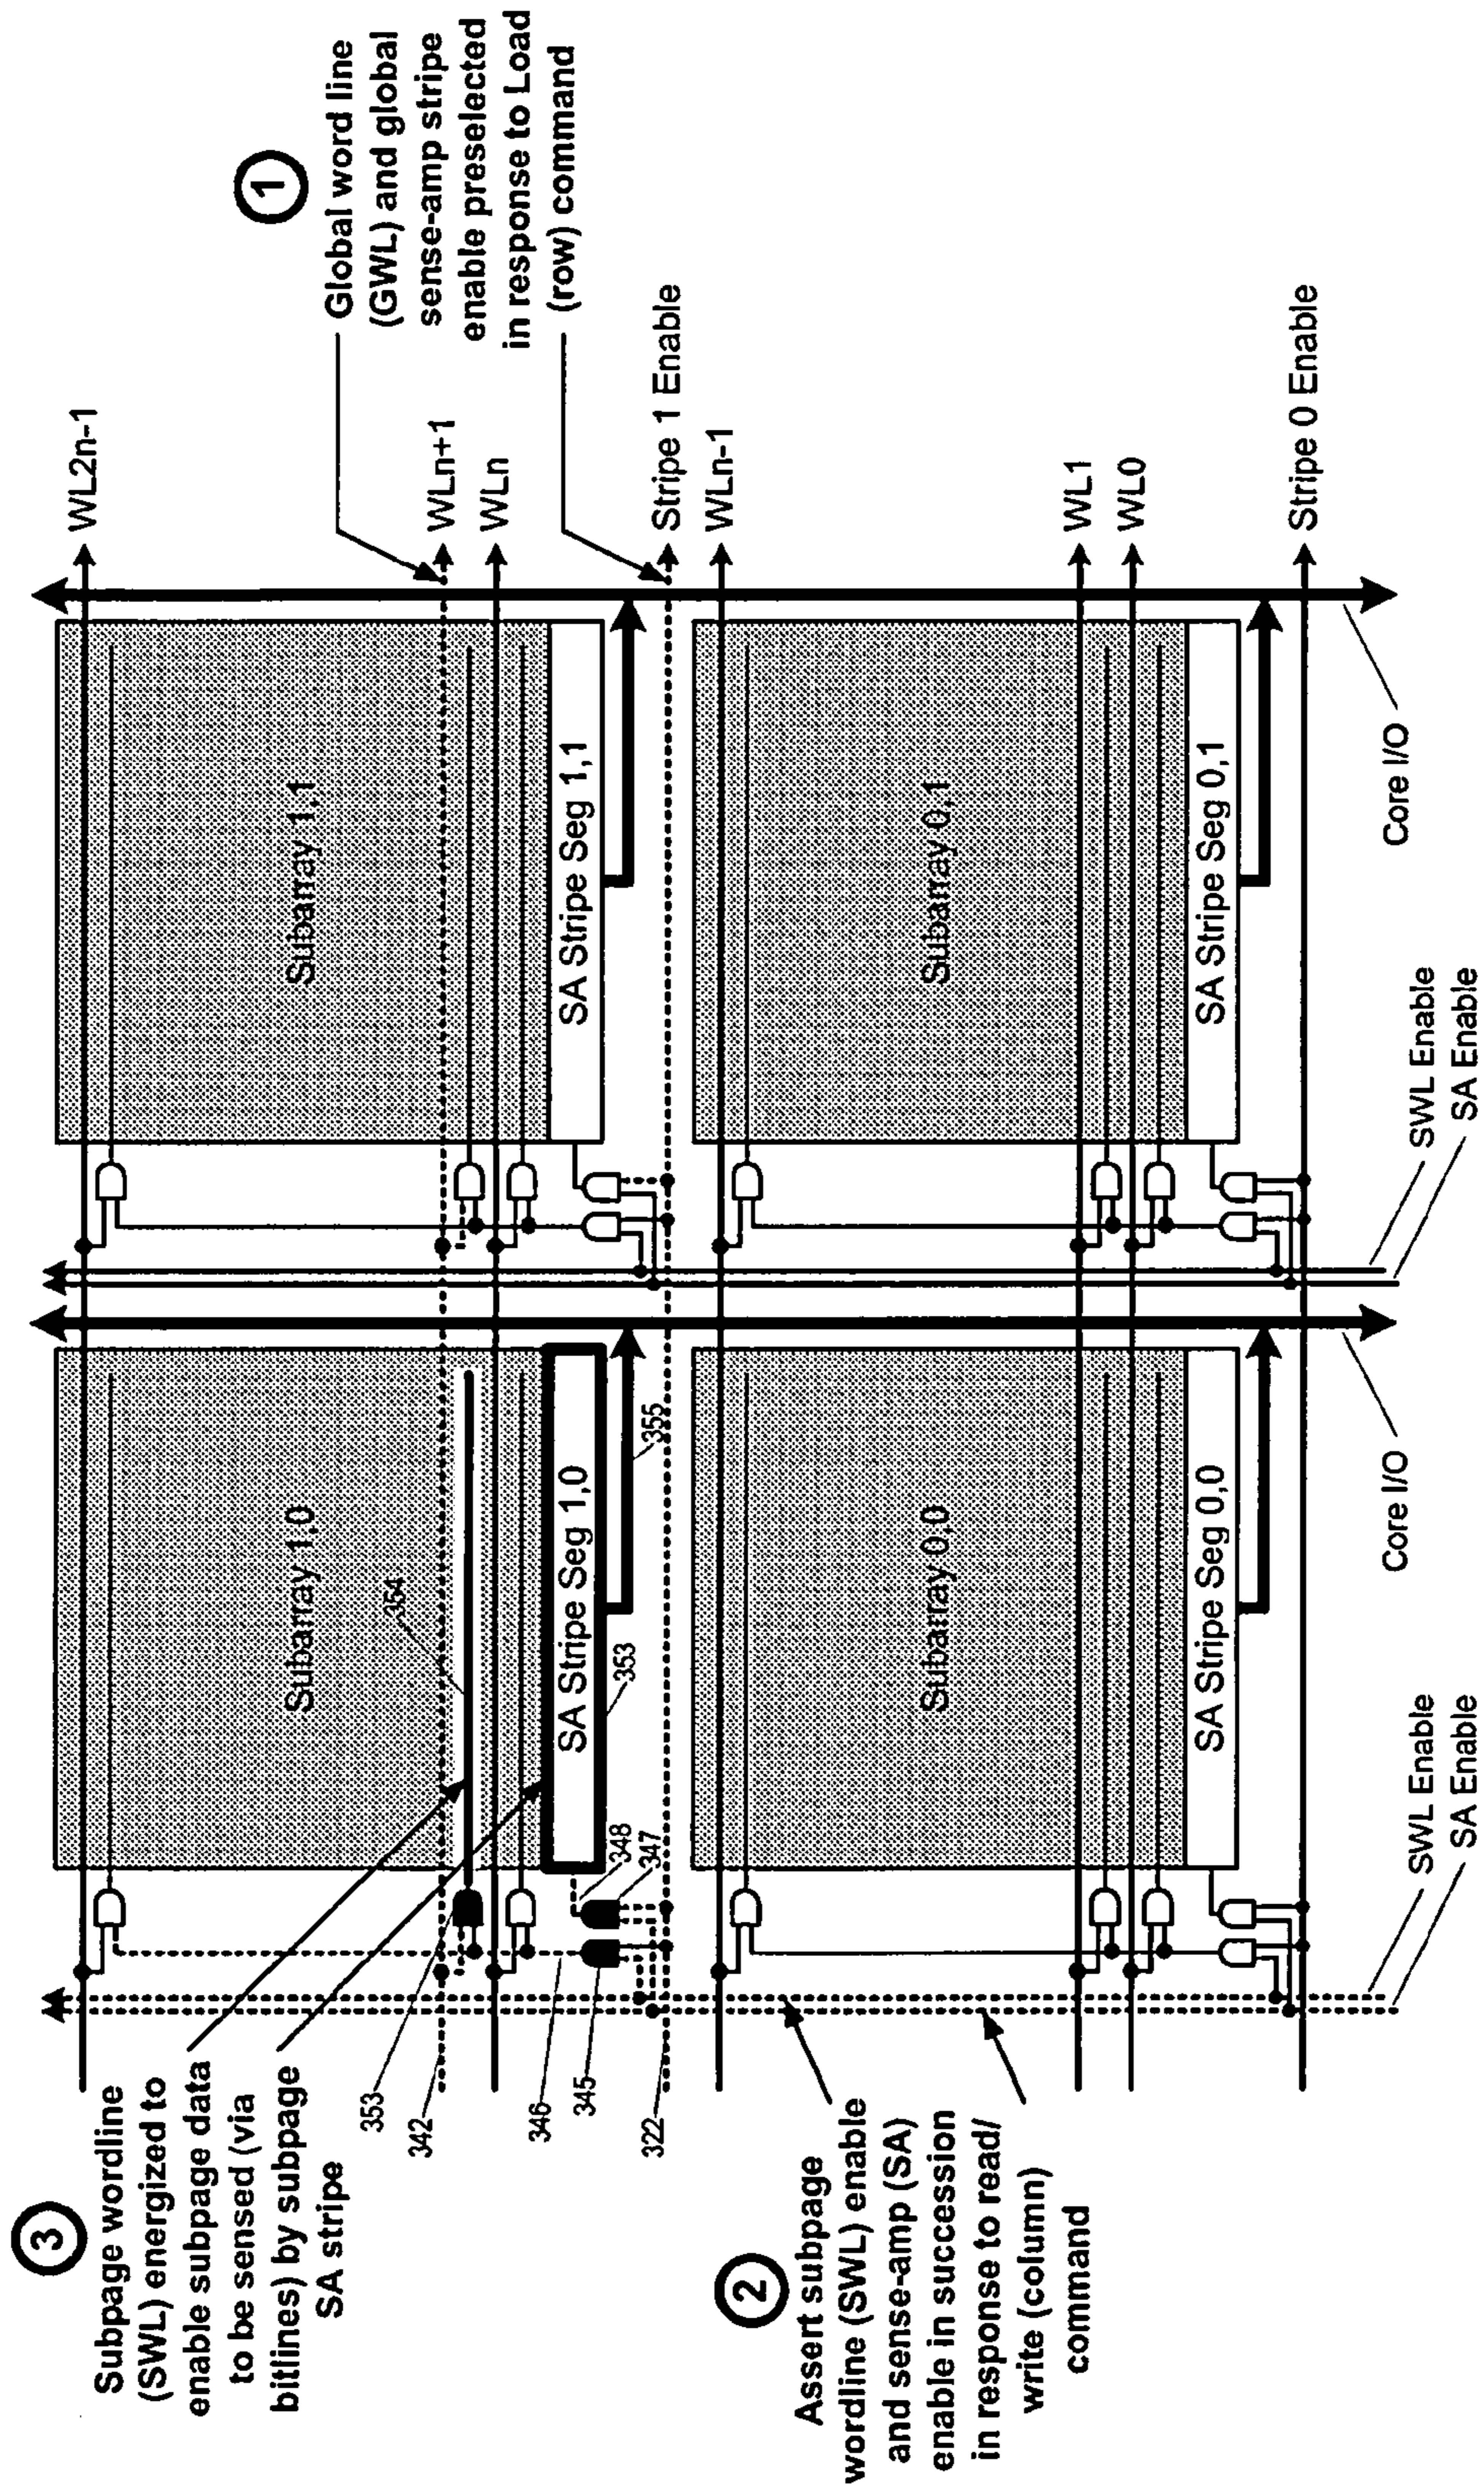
1
Global word line (GWL) and global sense-amp stripe enable preselected in response to Load (row) command

WL2n-1
WLn+1
WLn
Stripe 1 Enable
WLn-1
WL1
WL0
Stripe 0 Enable

Subarray 1,1
SA Stripe Seg 1,1
Subarray 0,1
SA Stripe Seg 0,1
Core I/O
SWL Enable
SA Enable

Subarray 1,0
354
SA Stripe Seg 1,0
353
355
348
347
Subarray 0,0
SA Stripe Seg 0,0
Core I/O
SWL Enable
SA Enable

3
Subpage wordline (SWL) energized to enable subpage data to be sensed (via bitlines) by subpage SA stripe

353
342
346
345
322

2
Assert subpage wordline (SWL) enable and sense-amp (SA) enable in succession in response to read/ write (column) command